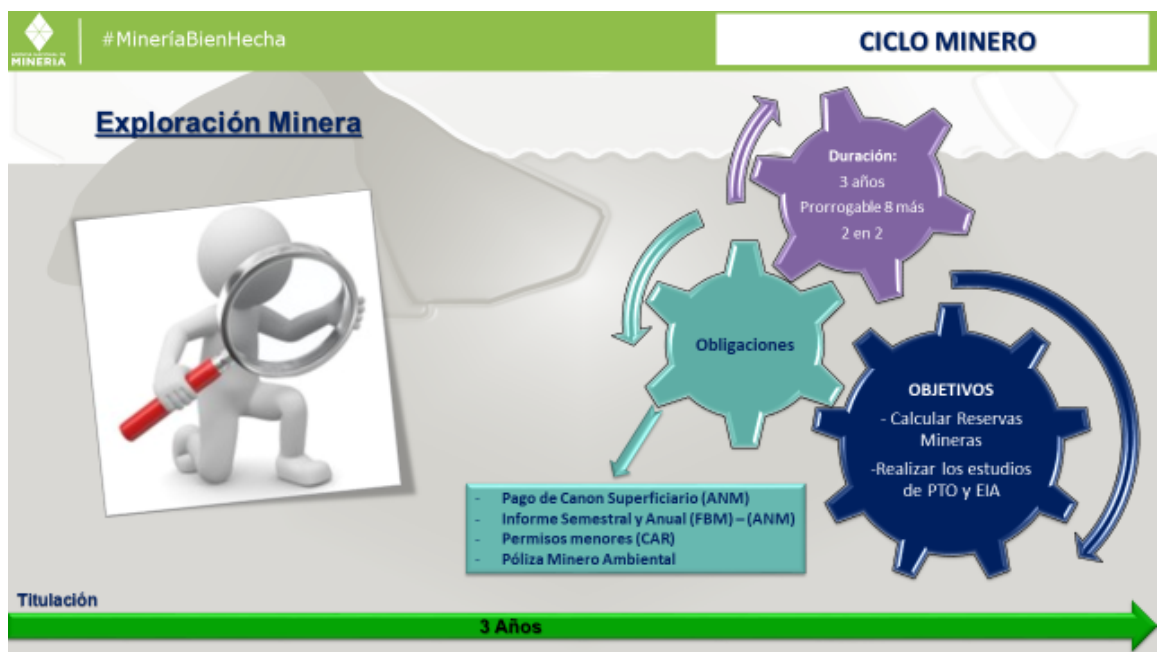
MINERÍA

#MineríaBienHecha

CICLO MINERO

Exploración Minera

Duración:
3 años
Prorrogable 8 más
2 en 2

Obligaciones

OBJETIVOS
- Calcular Reservas Mineras
-Realizar los estudios de PTO y EIA

- Pago de Canon Superficiario (ANM)
- Informe Semestral y Anual (FBM) – (ANM)
- Permisos menores (CAR)
- Póliza Minero Ambiental

Titulación

3 Años